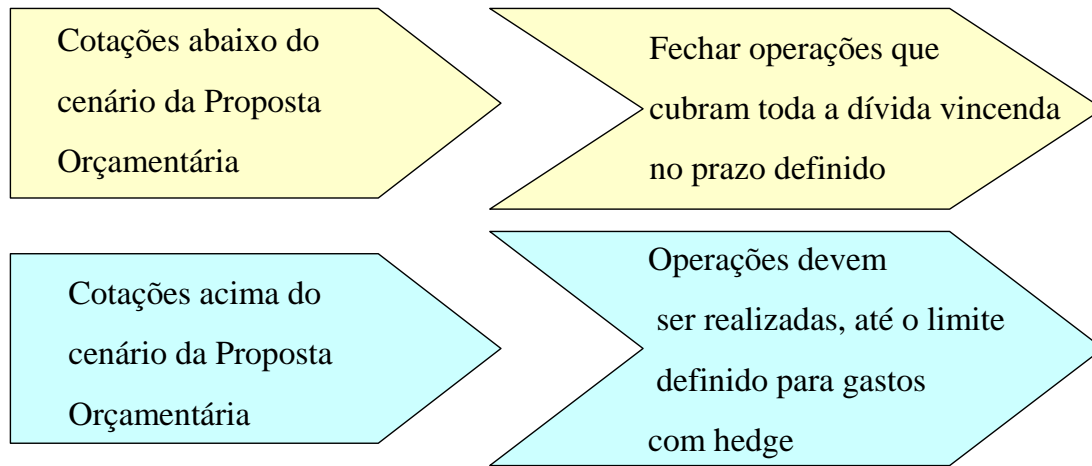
Cotações abaixo do cenário da Proposta Orçamentária

Fechar operações que cubram toda a dívida vincenda no prazo definido

Cotações acima do cenário da Proposta Orçamentária

Operações devem ser realizadas, até o limite definido para gastos com hedge